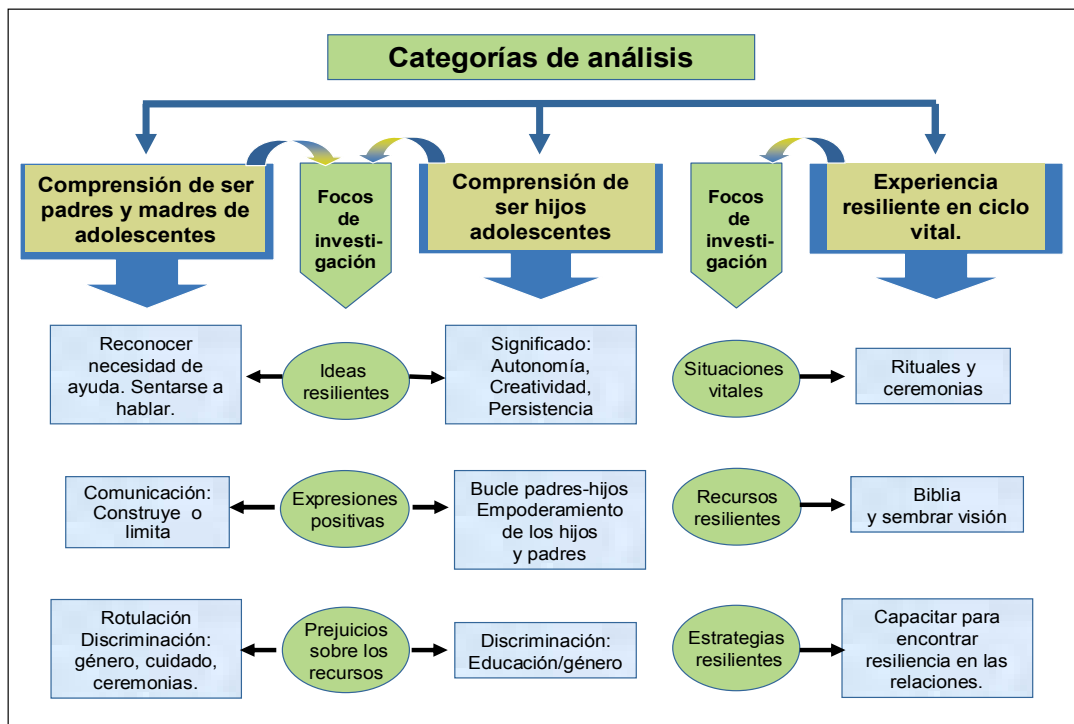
Categorías de análisis

Comprensión de ser padres y madres de adolescentes

Focos de investigación

Comprensión de ser hijos adolescentes

Focos de investigación

Experiencia resiliente en ciclo vital.

Reconocer necesidad de ayuda. Sentarse a hablar.

Ideas resilientes

Significado: Autonomía, Creatividad, Persistencia

Situaciones vitales

Rituales y ceremonias

Comunicación: Construye o limita

Expresiones positivas

Bucle padres-hijos Empoderamiento de los hijos y padres

Recursos resilientes

Biblia y sembrar visión

Rotulación Discriminación: género, cuidado, ceremonias.

Prejuicios sobre los recursos

Discriminación: Educación/género

Estrategias resilientes

Capacitar para encontrar resiliencia en las relaciones.